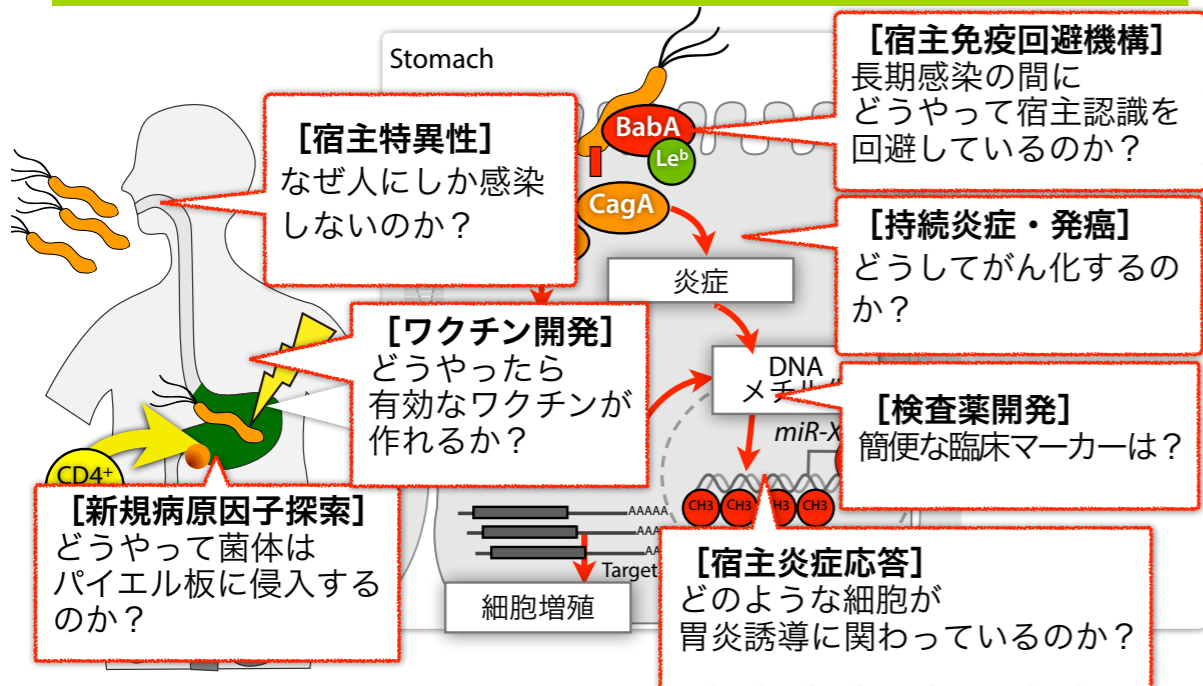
Stomach

[宿主免疫回避機構]
長期感染の間に
どうやって宿主認識を
回避しているのか？

[宿主特異性]
なぜ人にしか感染
しないのか？

BabA
Le$^b$
CagA

[持続炎症・発癌]
どうしてがん化するの
か？

炎症

[ワクチン開発]
どうやったら
有効なワクチンが
作れるか？

DNA
メチル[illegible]

[検査薬開発]
簡便な臨床マーカーは？

miR-X

CD4$^+$

CH3 CH3 CH3 CH3

AAAAA
AAAA
AA

Target

[新規病原因子探索]
どうやって菌体は
パイエル板に侵入する
のか？

細胞増殖

[宿主炎症応答]
どのような細胞が
胃炎誘導に関わっているのか？